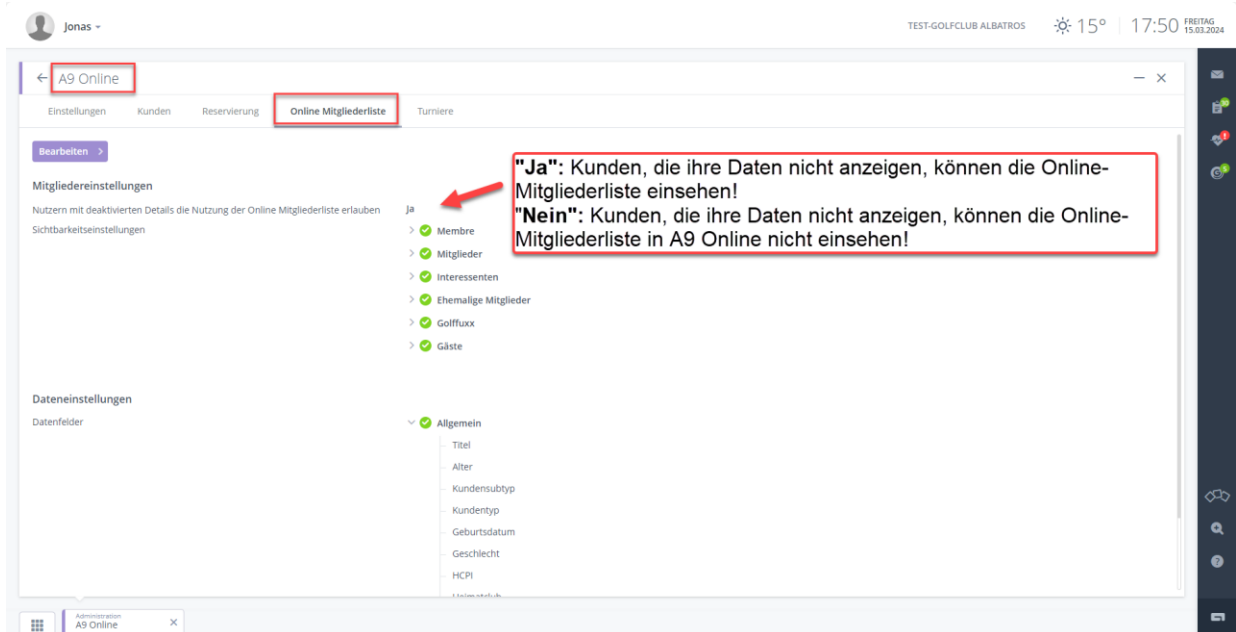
Jonas

TEST-GOLFCLUB ALBATROS 15° 17:50 FREITAG 15.03.2024

← A9 Online

Einstellungen Kunden Reservierung Online Mitgliederliste Turniere

Bearbeiten >

Mitgliedereinstellungen

Nutzern mit deaktivierten Details die Nutzung der Online Mitgliederliste erlauben Ja

Sichtbarkeitseinstellungen

Membre
Mitglieder
Interessenten
Ehemalige Mitglieder
Golffuxx
Gäste

**"Ja"**: Kunden, die ihre Daten nicht anzeigen, können die Online-Mitgliederliste einsehen!
**"Nein"**: Kunden, die ihre Daten nicht anzeigen, können die Online-Mitgliederliste in A9 Online nicht einsehen!

Dateneinstellungen

Datenfelder

Allgemein
Titel
Alter
Kundensubtyp
Kundentyp
Geburtsdatum
Geschlecht
HCPI
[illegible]

Administration
A9 Online